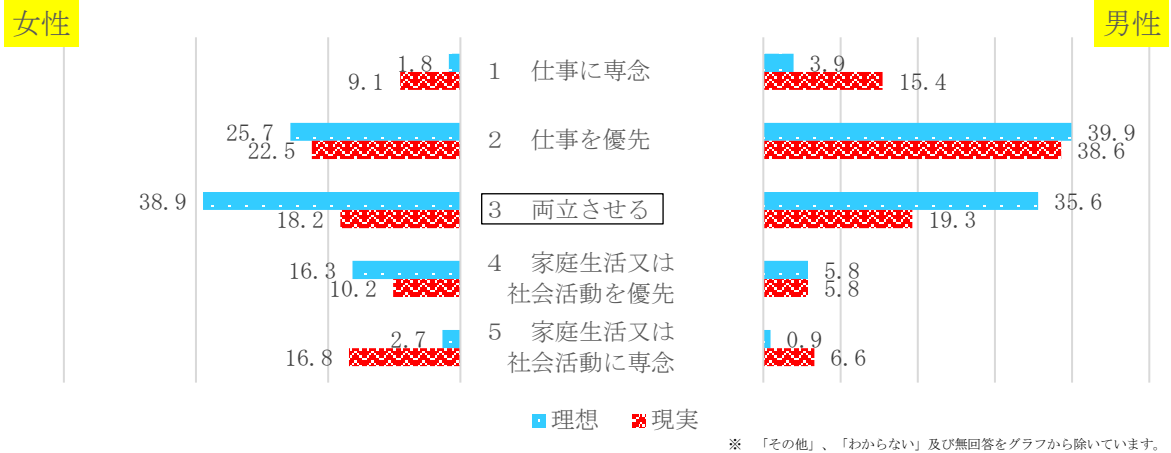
女性

男性

1.8
9.1
1　仕事に専念
3.9
15.4

25.7
22.5
2　仕事を優先
39.9
38.6

38.9
18.2
3　両立させる
35.6
19.3

16.3
10.2
4　家庭生活又は社会活動を優先
5.8
5.8

2.7
16.8
5　家庭生活又は社会活動に専念
0.9
6.6

理想　現実

※　「その他」、「わからない」及び無回答をグラフから除いています。